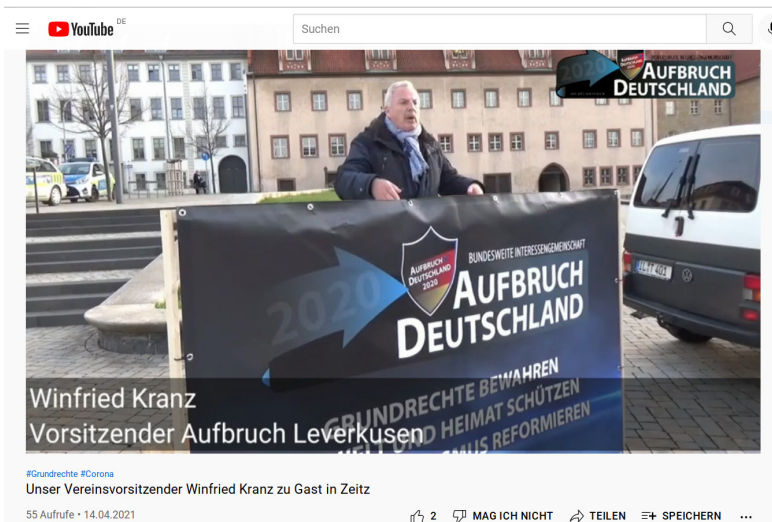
YouTube DE

Suchen

AUFBRUCH DEUTSCHLAND

AUFBRUCH DEUTSCHLAND 2020

BUNDESWEITE INTERESSENGEMEINSCHAFT

AUFBRUCH DEUTSCHLAND

2020

GRUNDRECHTE BEWAHREN

HEIMAT SCHÜTZEN

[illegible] REFORMIEREN

Winfried Kranz
Vorsitzender Aufbruch Leverkusen

#Grundrechte #Corona

Unser Vereinsvorsitzender Winfried Kranz zu Gast in Zeitz

55 Aufrufe • 14.04.2021

2 MAG ICH NICHT TEILEN SPEICHERN ...